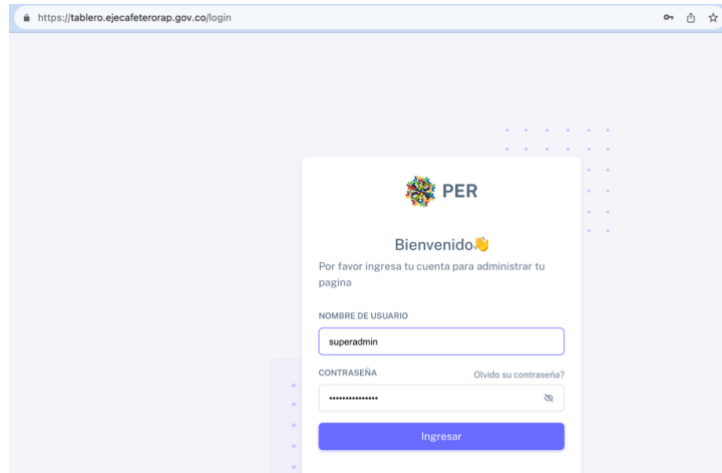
https://tablero.ejecafeterorap.gov.co/login

PER

Bienvenido👋

Por favor ingresa tu cuenta para administrar tu pagina

NOMBRE DE USUARIO

superadmin

CONTRASEÑA

Olvido su contraseña?

•••••••••••••••

Ingresar